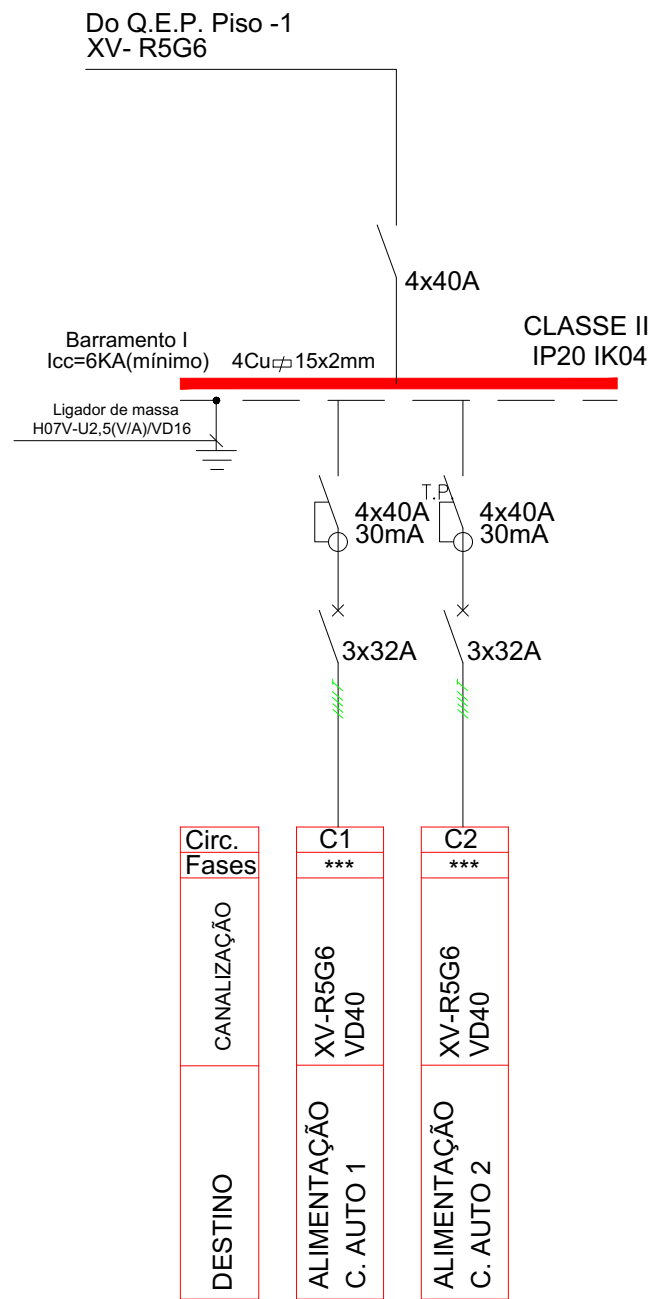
Do Q.E.P. Piso -1
XV- R5G6

4x40A

Barramento I
Icc=6KA(mínimo)

4Cu⌀15x2mm

CLASSE II
IP20 IK04

Ligador de massa
H07V-U2,5(V/A)/VD16

4x40A
30mA

T.P.
4x40A
30mA

3x32A

3x32A

| Circ. | C1 | C2 |
|---|---|---|
| Fases | *** | *** |
| CANALIZAÇÃO | XV-R5G6 VD40 | XV-R5G6 VD40 |
| DESTINO | ALIMENTAÇÃO C. AUTO 1 | ALIMENTAÇÃO C. AUTO 2 |